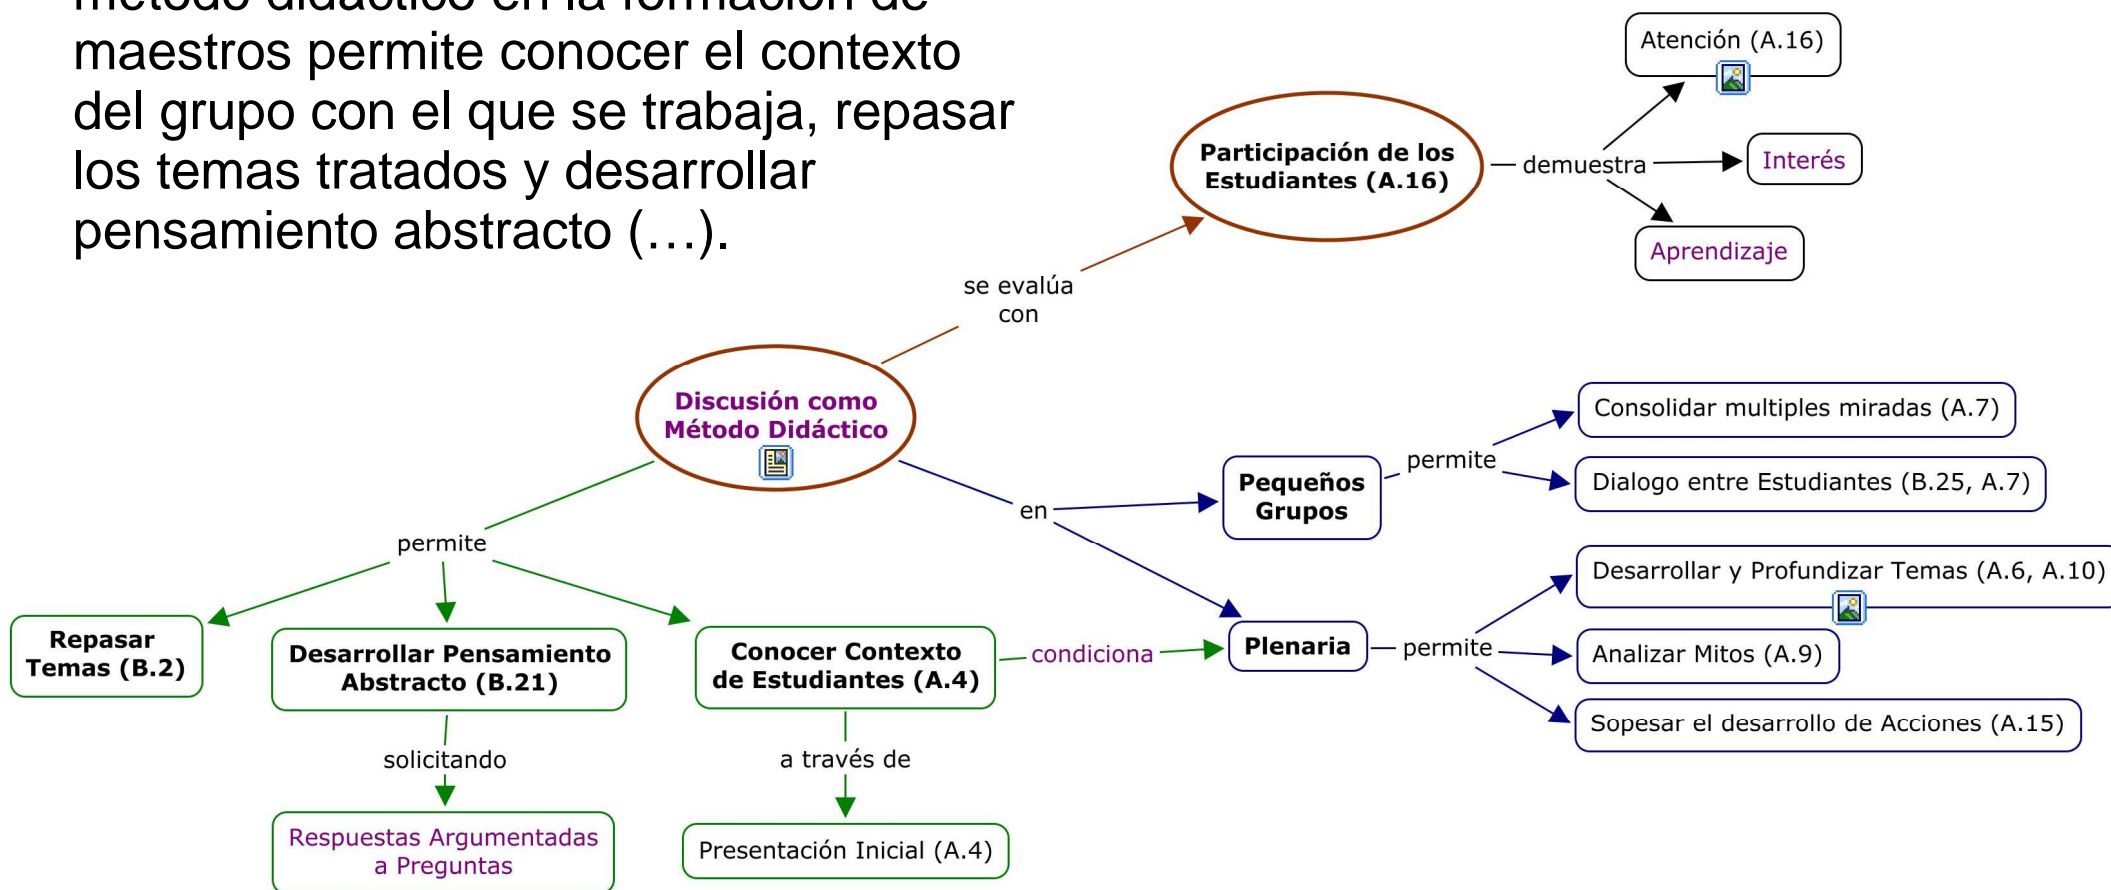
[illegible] maestros permite conocer el contexto del grupo con el que se trabaja, repasar los temas tratados y desarrollar pensamiento abstracto (…).

Atención (A.16)

Participación de los Estudiantes (A.16)

demuestra

Interés

Aprendizaje

se evalúa con

Discusión como Método Didáctico

Consolidar multiples miradas (A.7)

permite

Pequeños Grupos

Dialogo entre Estudiantes (B.25, A.7)

en

permite

Desarrollar y Profundizar Temas (A.6, A.10)

Repasar Temas (B.2)

Desarrollar Pensamiento Abstracto (B.21)

Conocer Contexto de Estudiantes (A.4)

condiciona

Plenaria

permite

Analizar Mitos (A.9)

Sopesar el desarrollo de Acciones (A.15)

solicitando

a través de

Respuestas Argumentadas a Preguntas

Presentación Inicial (A.4)